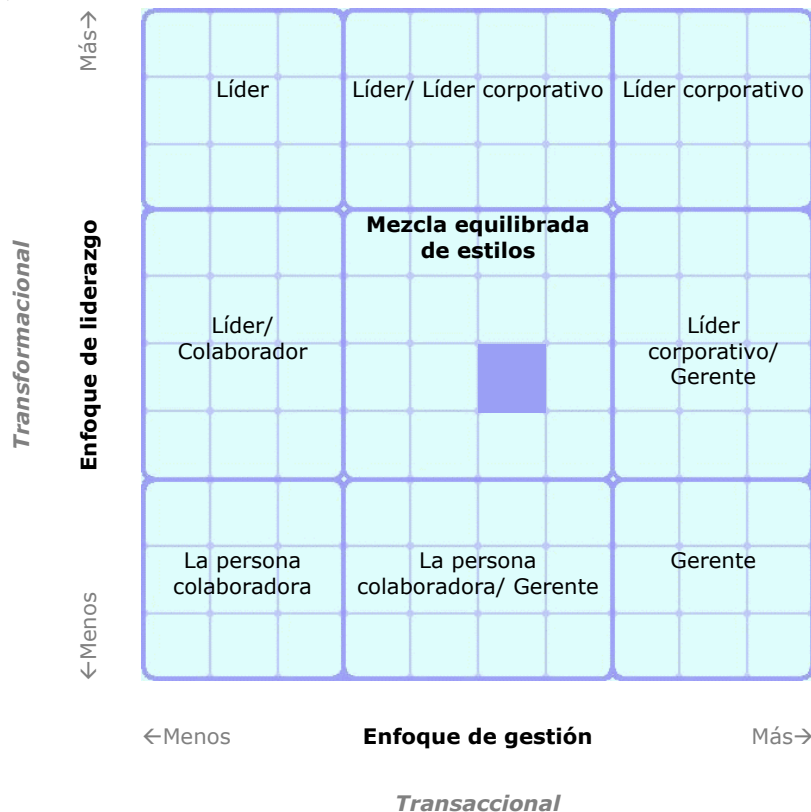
Transformacional

Enfoque de liderazgo

Más→

←Menos

| Líder | Líder/ Líder corporativo | Líder corporativo |
|---|---|---|
| Líder/ Colaborador | **Mezcla equilibrada de estilos** | Líder corporativo/ Gerente |
| La persona colaboradora | La persona colaboradora/ Gerente | Gerente |

←Menos **Enfoque de gestión** Más→

Transaccional